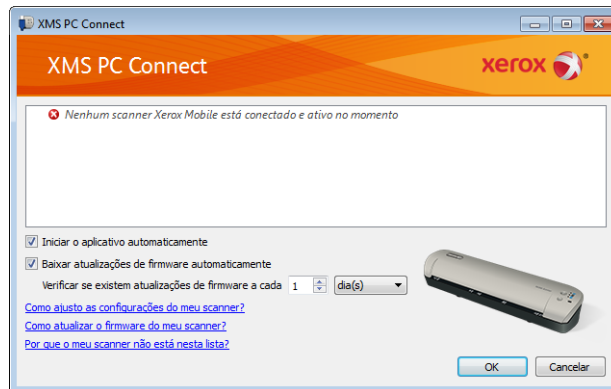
XMS PC Connect

XMS PC Connect

xerox

Nenhum scanner Xerox Mobile está conectado e ativo no momento

Iniciar o aplicativo automaticamente

Baixar atualizações de firmware automaticamente

Verificar se existem atualizações de firmware a cada 1 dia(s)

Como ajusto as configurações do meu scanner?

Como atualizar o firmware do meu scanner?

Por que o meu scanner não está nesta lista?

OK

Cancelar